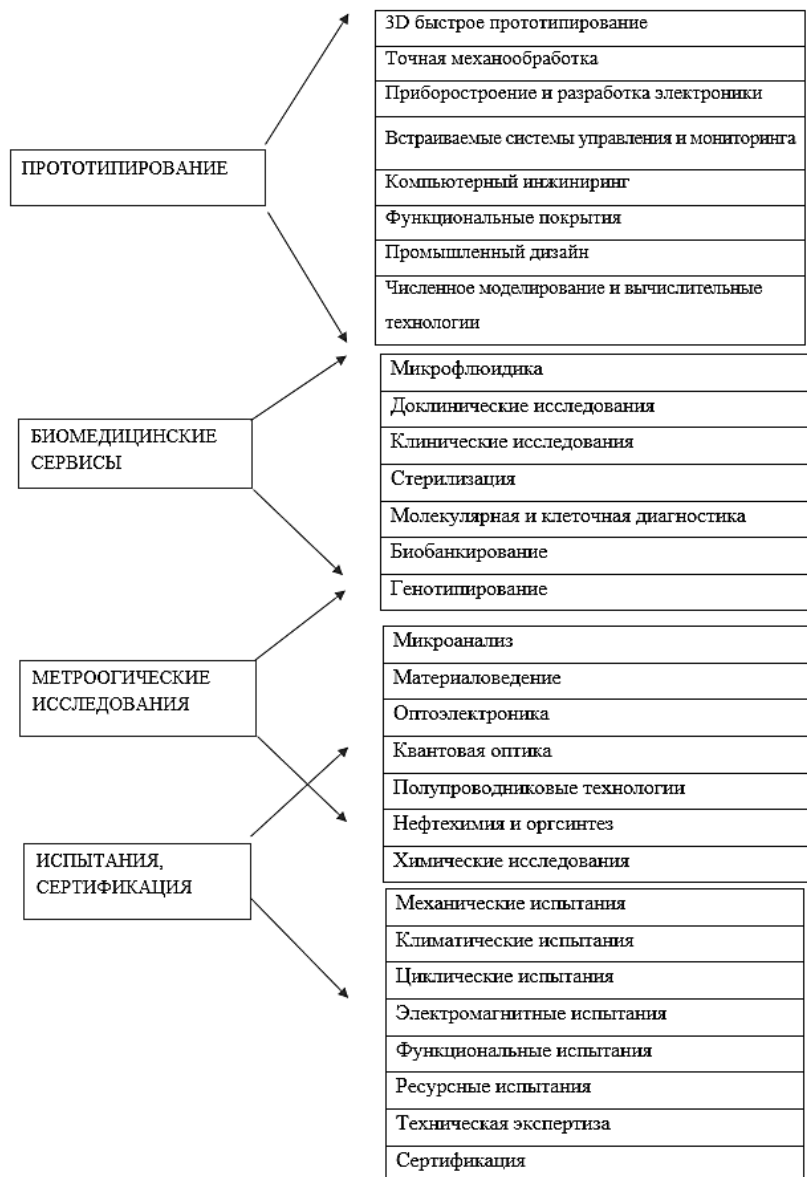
ПРОТОТИПИРОВАНИЕ

3D быстрое прототипирование
Точная механообработка
Приборостроение и разработка электроники
Встраиваемые системы управления и мониторинга
Компьютерный инжиниринг
Функциональные покрытия
Промышленный дизайн
Численное моделирование и вычислительные технологии

БИОМЕДИЦИНСКИЕ СЕРВИСЫ

Микрофлюидика
Доклинические исследования
Клинические исследования
Стерилизация
Молекулярная и клеточная диагностика
Биобанкирование
Генотипирование

МЕТРООГИЧЕСКИЕ ИССЛЕДОВАНИЯ

Микроанализ
Материаловедение
Оптоэлектроника
Квантовая оптика
Полупроводниковые технологии
Нефтехимия и оргсинтез
Химические исследования

ИСПЫТАНИЯ, СЕРТИФИКАЦИЯ

Механические испытания
Климатические испытания
Циклические испытания
Электромагнитные испытания
Функциональные испытания
Ресурсные испытания
Техническая экспертиза
Сертификация